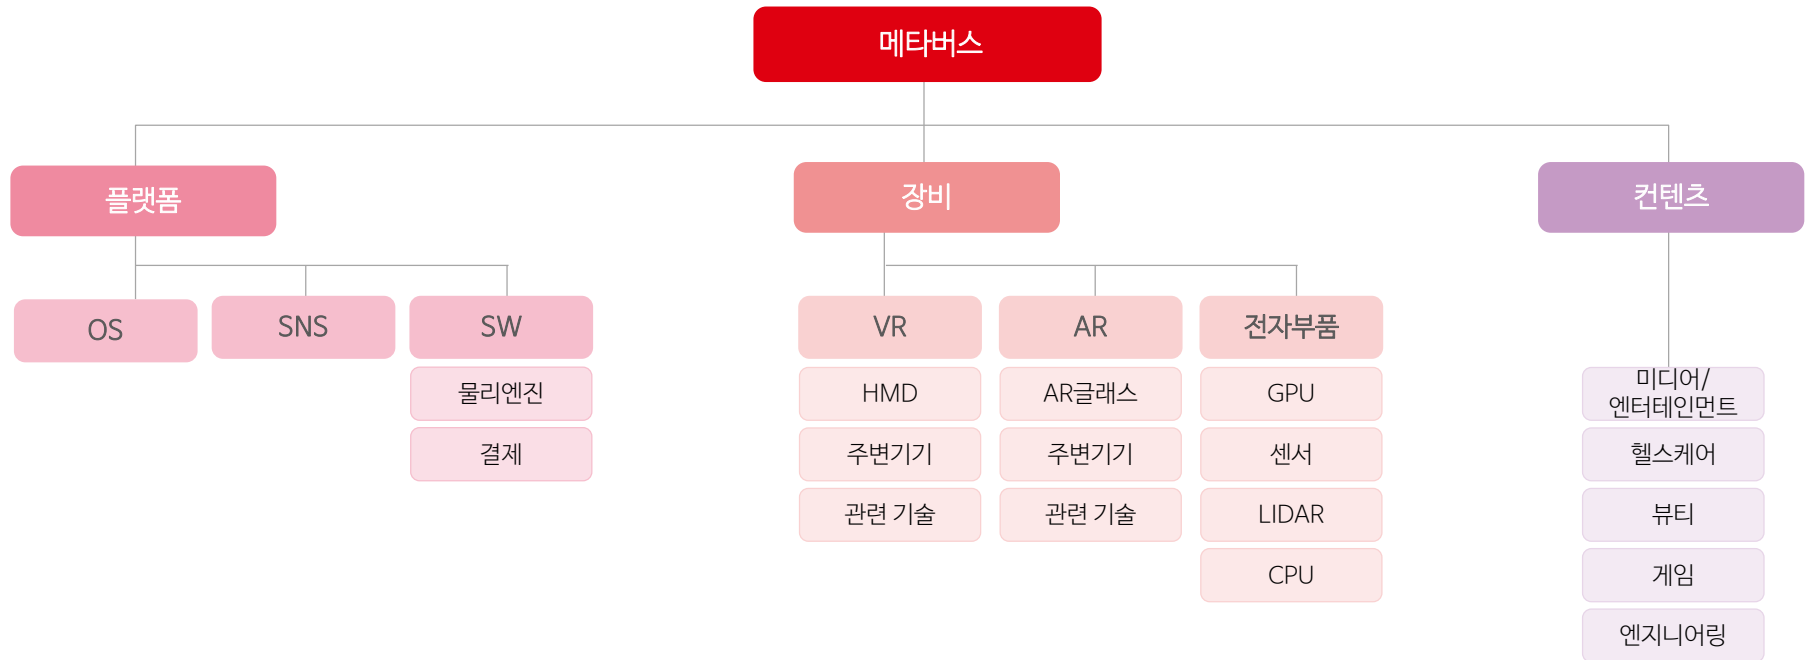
메타버스

플랫폼

OS

SNS

SW

물리엔진

결제

장비

VR

HMD

주변기기

관련 기술

AR

AR글래스

주변기기

관련 기술

전자부품

GPU

센서

LIDAR

CPU

컨텐츠

미디어/ 엔터테인먼트

헬스케어

뷰티

게임

엔지니어링